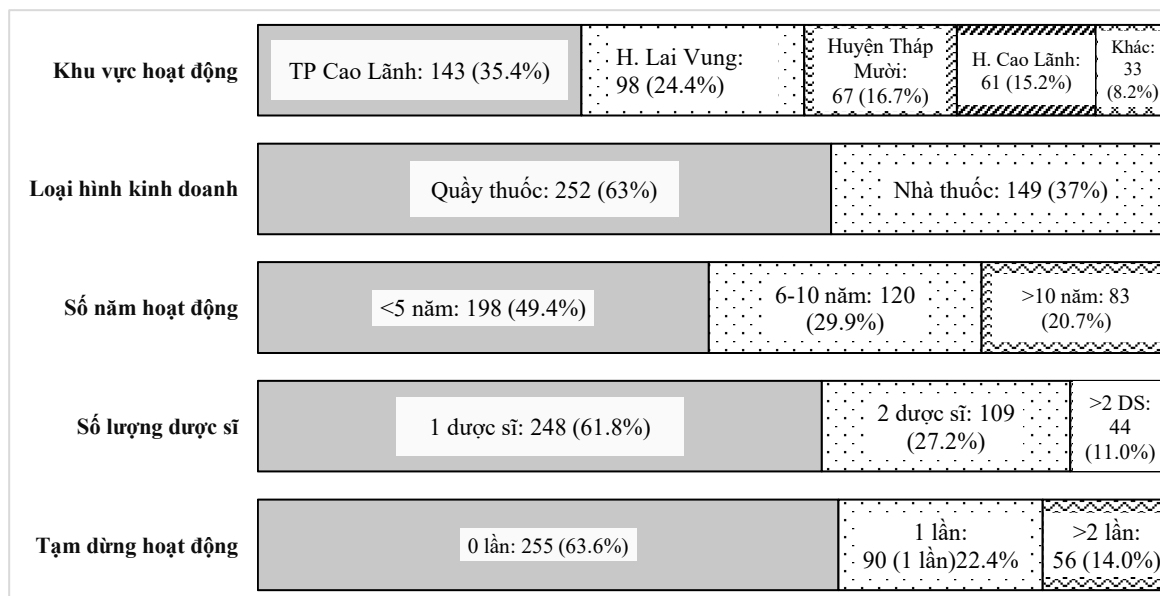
Khu vực hoạt động
TP Cao Lãnh: 143 (35.4%)
H. Lai Vung: 98 (24.4%)
Huyện Tháp Mười: 67 (16.7%)
H. Cao Lãnh: 61 (15.2%)
Khác: 33 (8.2%)

Loại hình kinh doanh
Quầy thuốc: 252 (63%)
Nhà thuốc: 149 (37%)

Số năm hoạt động
<5 năm: 198 (49.4%)
6-10 năm: 120 (29.9%)
>10 năm: 83 (20.7%)

Số lượng dược sĩ
1 dược sĩ: 248 (61.8%)
2 dược sĩ: 109 (27.2%)
>2 DS: 44 (11.0%)

Tạm dừng hoạt động
0 lần: 255 (63.6%)
1 lần: 90 (1 lần)22.4%
>2 lần: 56 (14.0%)